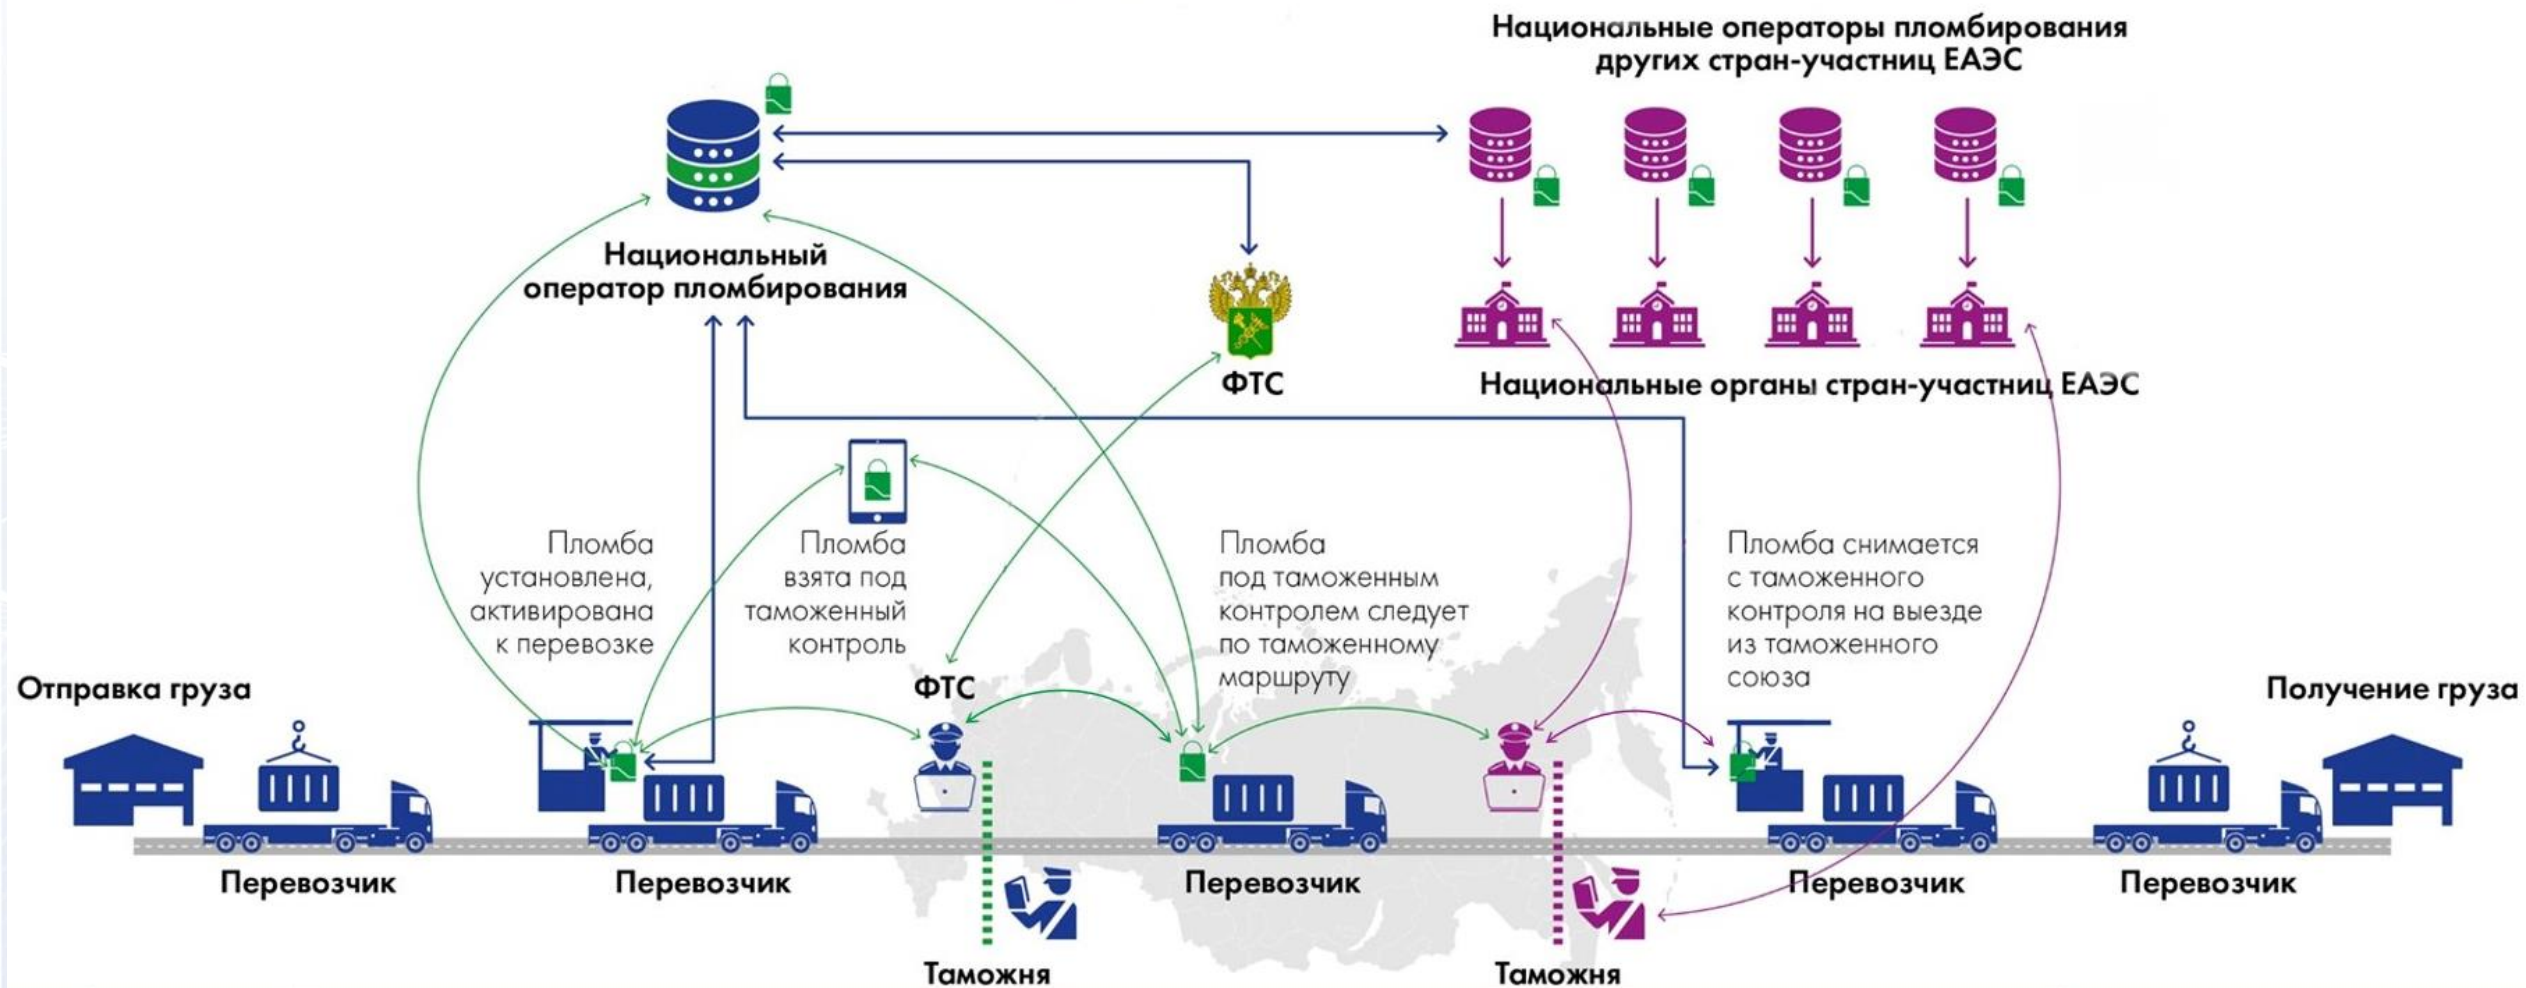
Национальные операторы пломбирования других стран-участниц ЕАЭС

Национальный оператор пломбирования

ФТС

Национальные органы стран-участниц ЕАЭС

Пломба установлена, активирована к перевозке

Пломба взята под таможенный контроль

Пломба под таможенным контролем следует по таможенному маршруту

Пломба снимается с таможенного контроля на выезде из таможенного союза

Отправка груза

ФТС

Получение груза

Перевозчик

Перевозчик

Перевозчик

Перевозчик

Перевозчик

Таможня

Таможня